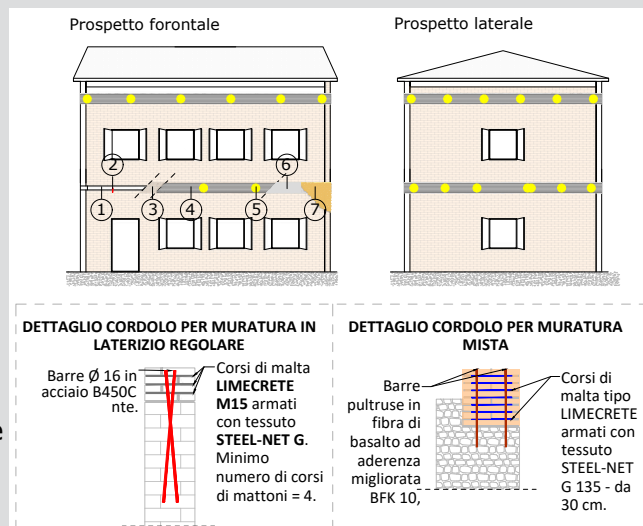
Prospetto forontale

Prospetto laterale

2 6 1 3 4 5 7

DETTAGLIO CORDOLO PER MURATURA IN LATERIZIO REGOLARE

Barre Ø 16 in acciaio B450C nte.

Corsi di malta **LIMECRETE M15** armati con tessuto **STEEL-NET G**. Minimo numero di corsi di mattoni = 4.

DETTAGLIO CORDOLO PER MURATURA MISTA

Barre pultruse in fibra di basalto ad aderenza migliorata BFK 10,

Corsi di malta tipo LIMECRETE armati con tessuto STEEL-NET G 135 - da 30 cm.